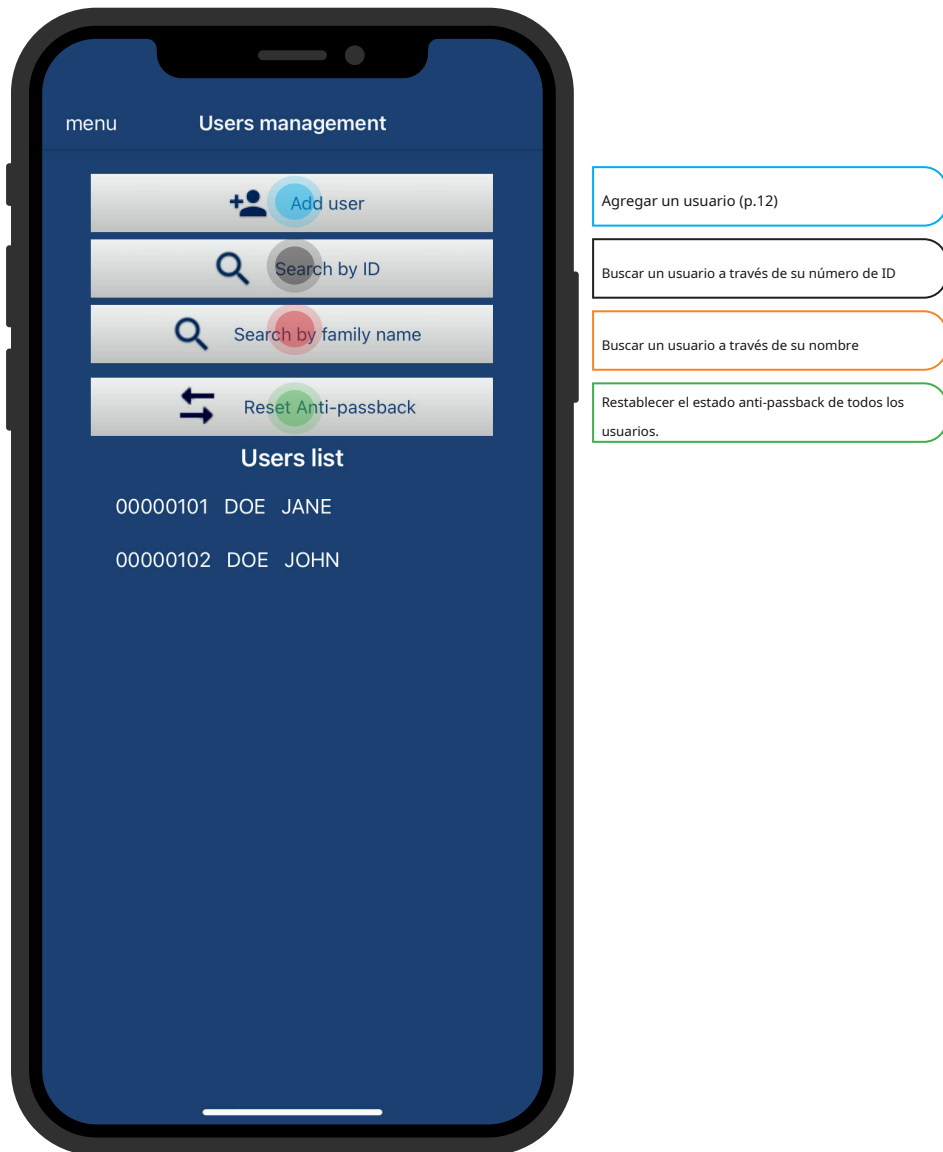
menu Users management

Add user

Search by ID

Search by family name

Reset Anti-passback

Users list

00000101 DOE JANE

00000102 DOE JOHN

Agregar un usuario (p.12)

Buscar un usuario a través de su número de ID

Buscar un usuario a través de su nombre

Restablecer el estado anti-passback de todos los usuarios.